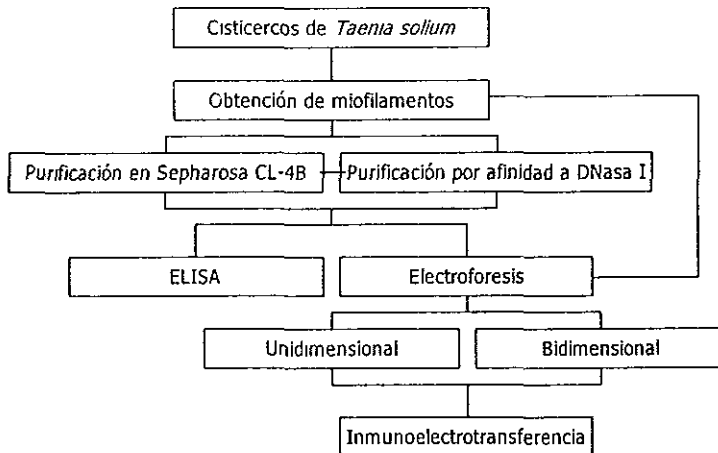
Cisticercos de *Taenia solium*

Obtención de miofilamentos

Purificación en Sepharosa CL-4B

Purificación por afinidad a DNasa I

ELISA

Electroforesis

Unidimensional

Bidimensional

Inmunoelectrotransferencia